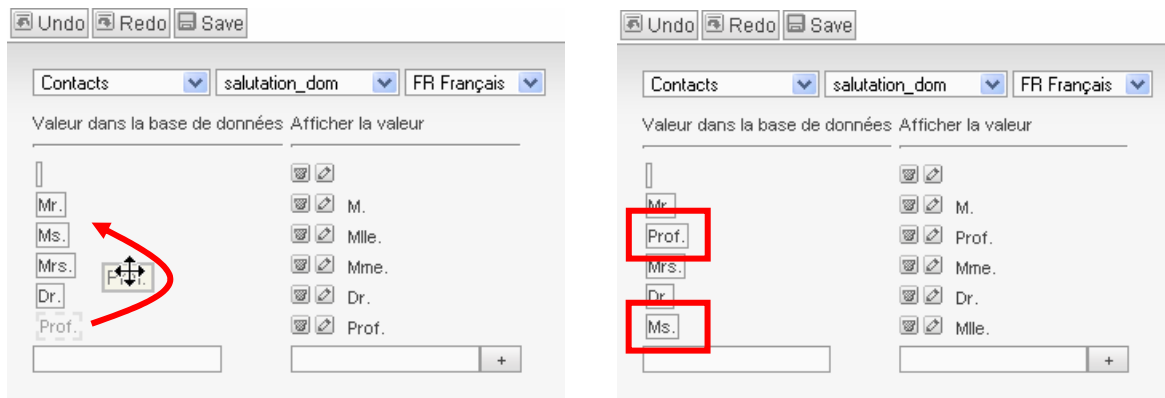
Undo Redo Save

Contacts | salutation_dom | FR Français

Valeur dans la base de données | Afficher la valeur

| Valeur dans la base de données | Afficher la valeur |
|---|---|
| | |
| Mr. | M. |
| Ms. | Mlle. |
| Mrs. | Mme. |
| Dr. | Dr. |
| Prof. | Prof. |

Pr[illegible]f.

+

Undo Redo Save

Contacts | salutation_dom | FR Français

Valeur dans la base de données | Afficher la valeur

| Valeur dans la base de données | Afficher la valeur |
|---|---|
| | |
| Mr. | M. |
| Prof. | Prof. |
| Mrs. | Mme. |
| Dr. | Dr. |
| Ms. | Mlle. |

+